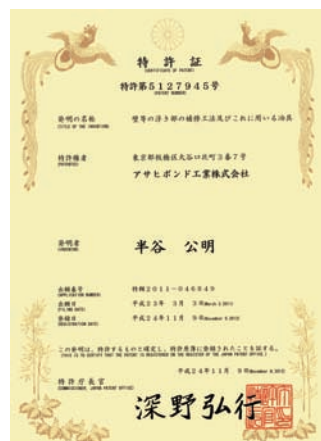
特 許 証
CERTIFICATE OF PATENT

特許第5127945号
(PATENT NUMBER)

発明の名称
(TITLE OF THE INVENTION)
壁等の浮き部の補修工法及びこれに用いる治具

特許権者
(PATENTEE)
東京都板橋区大谷口北町3番7号
アサヒボンド工業株式会社

発明者
(INVENTOR)
半谷 公明

出願番号
(APPLICATION NUMBER)
特願2011-046849

出願日
(FILING DATE)
平成23年 3月 3日(March 3, 2011)

登録日
(REGISTRATION DATE)
平成24年11月 9日(November 9, 2012)

この発明は、特許するものと確定し、特許原簿に登録されたことを証する。
(THIS IS TO CERTIFY THAT THE PATENT IS REGISTERED ON THE REGISTER OF THE JAPAN PATENT OFFICE.)

平成24年11月 9日(November 9, 2012)

特許庁長官
(COMMISSIONER, JAPAN PATENT OFFICE)

深野弘行

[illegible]